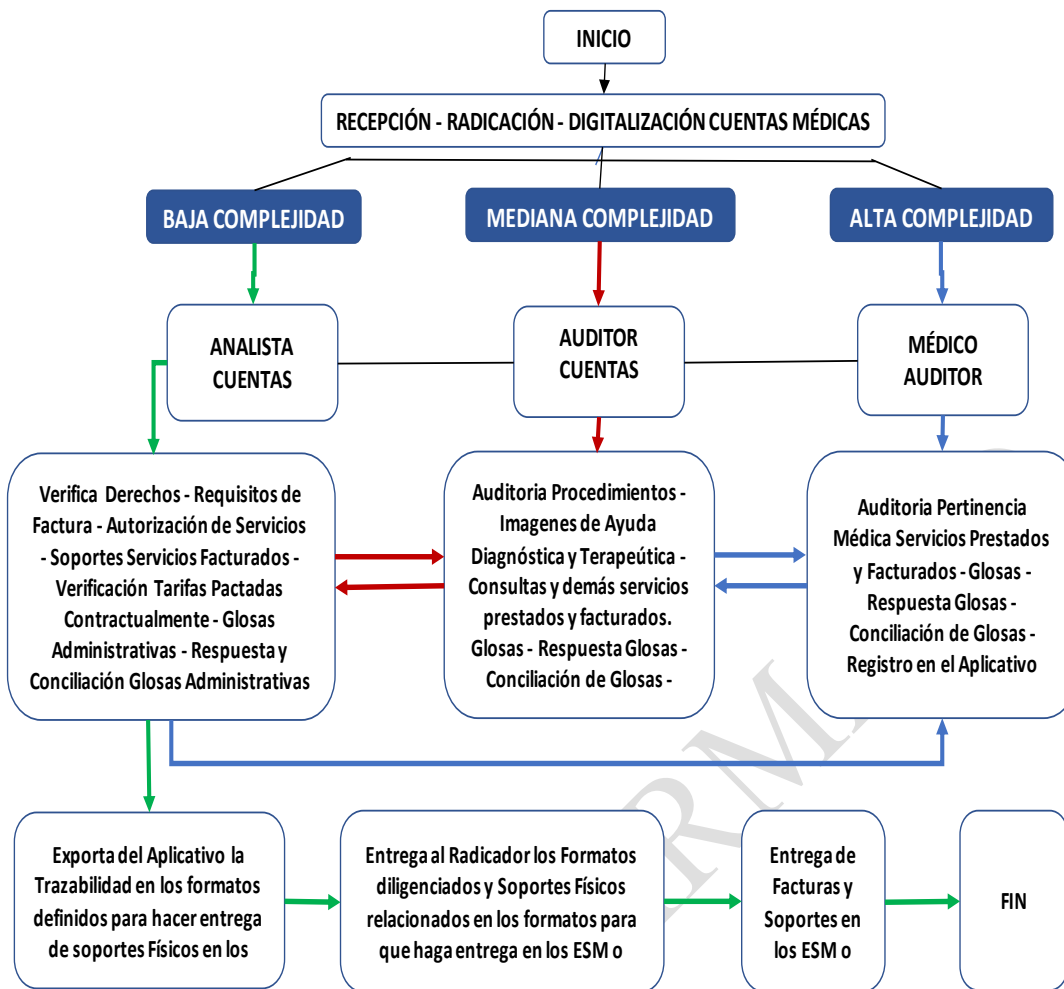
INICIO

RECEPCIÓN - RADICACIÓN - DIGITALIZACIÓN CUENTAS MÉDICAS

BAJA COMPLEJIDAD

MEDIANA COMPLEJIDAD

ALTA COMPLEJIDAD

ANALISTA CUENTAS

AUDITOR CUENTAS

MÉDICO AUDITOR

Verifica Derechos - Requisitos de Factura - Autorización de Servicios - Soportes Servicios Facturados - Verificación Tarifas Pactadas Contractualmente - Glosas Administrativas - Respuesta y Conciliación Glosas Administrativas

Auditoria Procedimientos - Imagenes de Ayuda Diagnóstica y Terapeútica - Consultas y demás servicios prestados y facturados. Glosas - Respuesta Glosas - Conciliación de Glosas -

Auditoria Pertinencia Médica Servicios Prestados y Facturados - Glosas - Respuesta Glosas - Conciliación de Glosas - Registro en el Aplicativo

Exporta del Aplicativo la Trazabilidad en los formatos definidos para hacer entrega de soportes Físicos en los

Entrega al Radicador los Formatos diligenciados y Soportes Físicos relacionados en los formatos para que haga entrega en los ESM o

Entrega de Facturas y Soportes en los ESM o

FIN